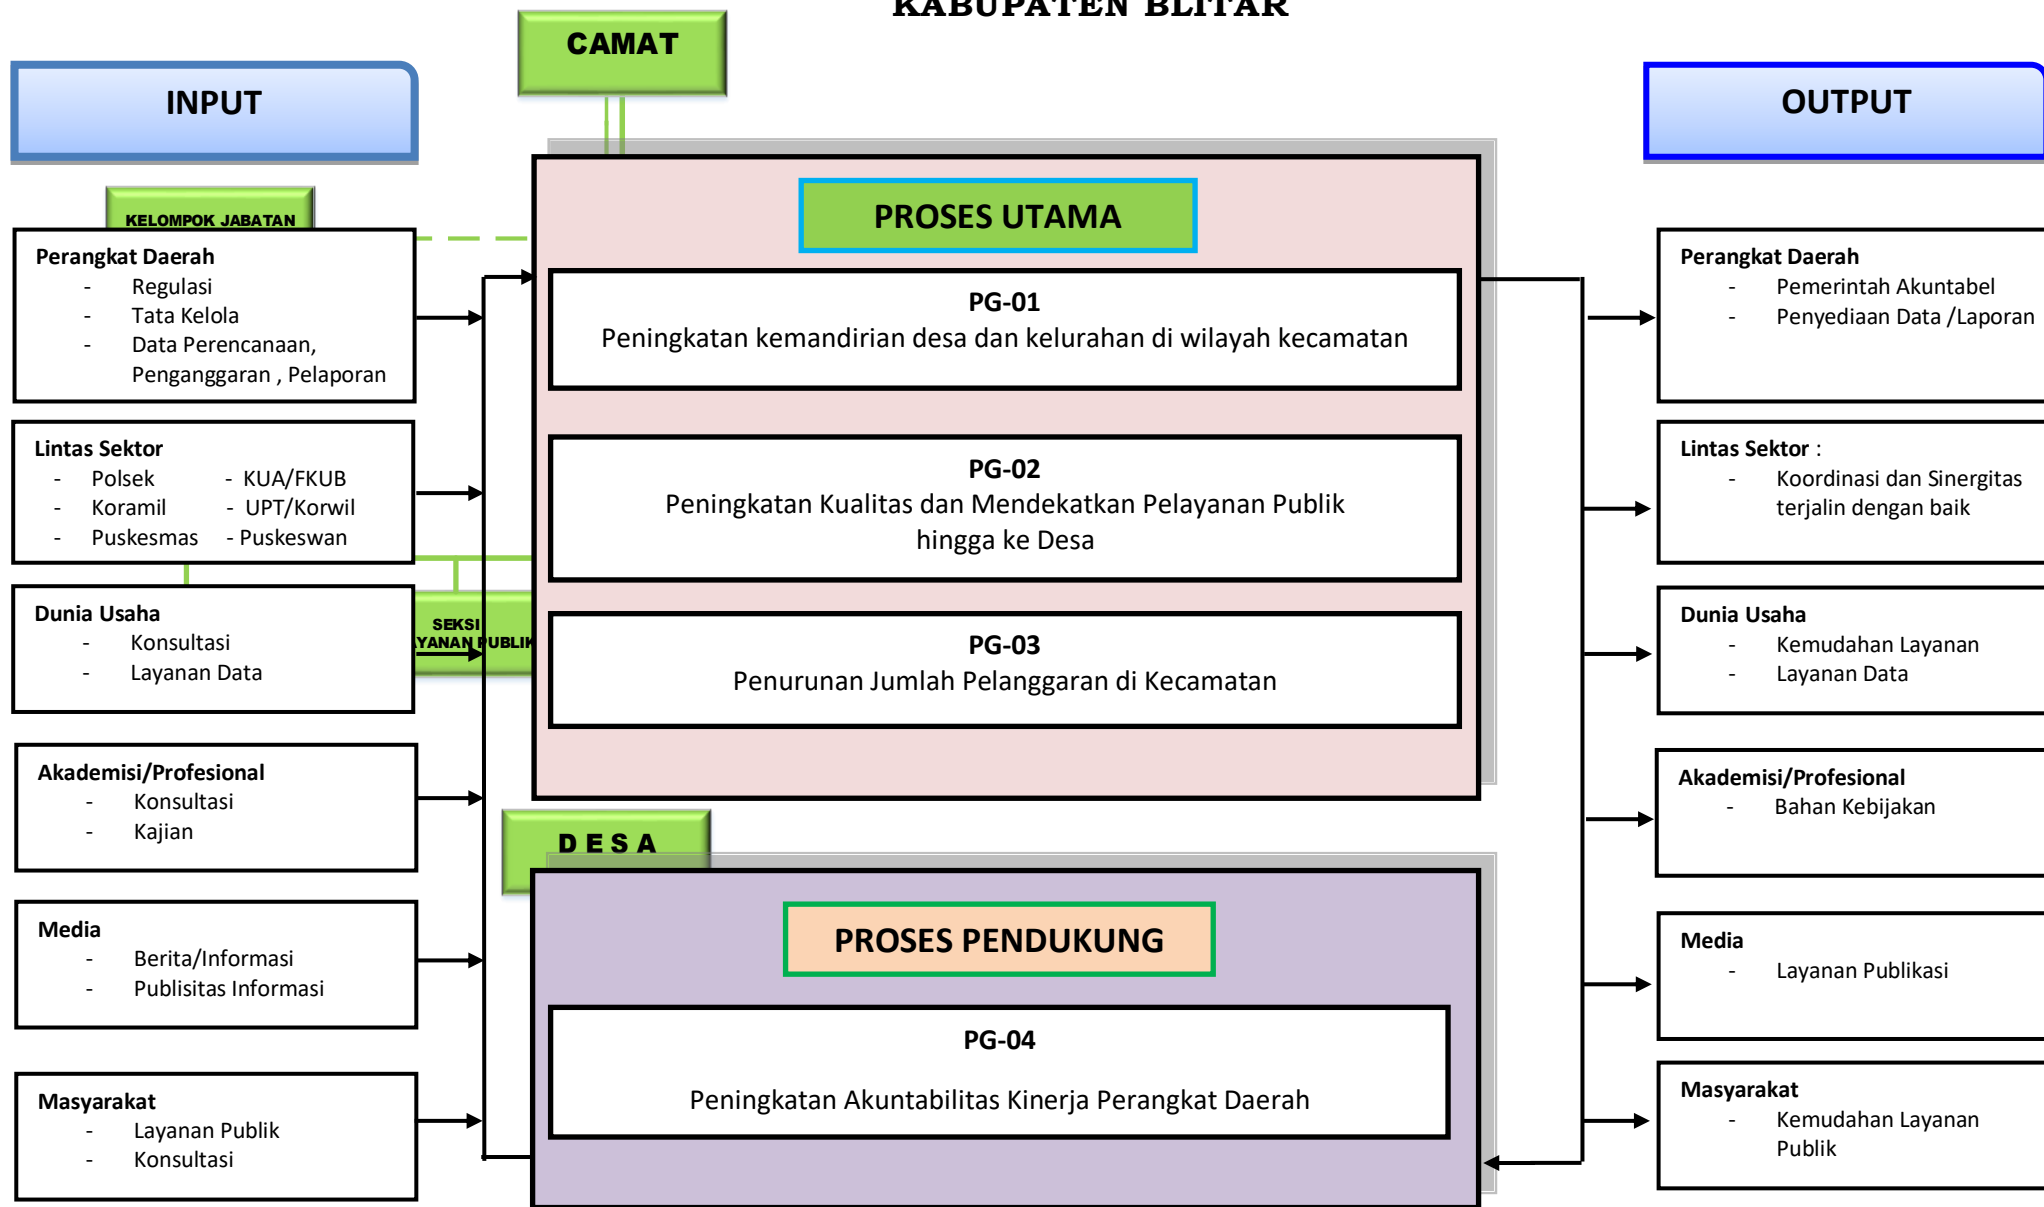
KABUPATEN BLITAR

CAMAT

INPUT

OUTPUT

KELOMPOK JABATAN

Perangkat Daerah
- Regulasi
- Tata Kelola
- Data Perencanaan, Penganggaran , Pelaporan

Lintas Sektor
- Polsek - KUA/FKUB
- Koramil - UPT/Korwil
- Puskesmas - Puskeswan

SEKSI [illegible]YANAN PUBLI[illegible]

Dunia Usaha
- Konsultasi
- Layanan Data

Akademisi/Profesional
- Konsultasi
- Kajian

Media
- Berita/Informasi
- Publisitas Informasi

Masyarakat
- Layanan Publik
- Konsultasi

PROSES UTAMA

PG-01
Peningkatan kemandirian desa dan kelurahan di wilayah kecamatan

PG-02
Peningkatan Kualitas dan Mendekatkan Pelayanan Publik hingga ke Desa

PG-03
Penurunan Jumlah Pelanggaran di Kecamatan

DESA

PROSES PENDUKUNG

PG-04
Peningkatan Akuntabilitas Kinerja Perangkat Daerah

Perangkat Daerah
- Pemerintah Akuntabel
- Penyediaan Data /Laporan

Lintas Sektor :
- Koordinasi dan Sinergitas terjalin dengan baik

Dunia Usaha
- Kemudahan Layanan
- Layanan Data

Akademisi/Profesional
- Bahan Kebijakan

Media
- Layanan Publikasi

Masyarakat
- Kemudahan Layanan Publik